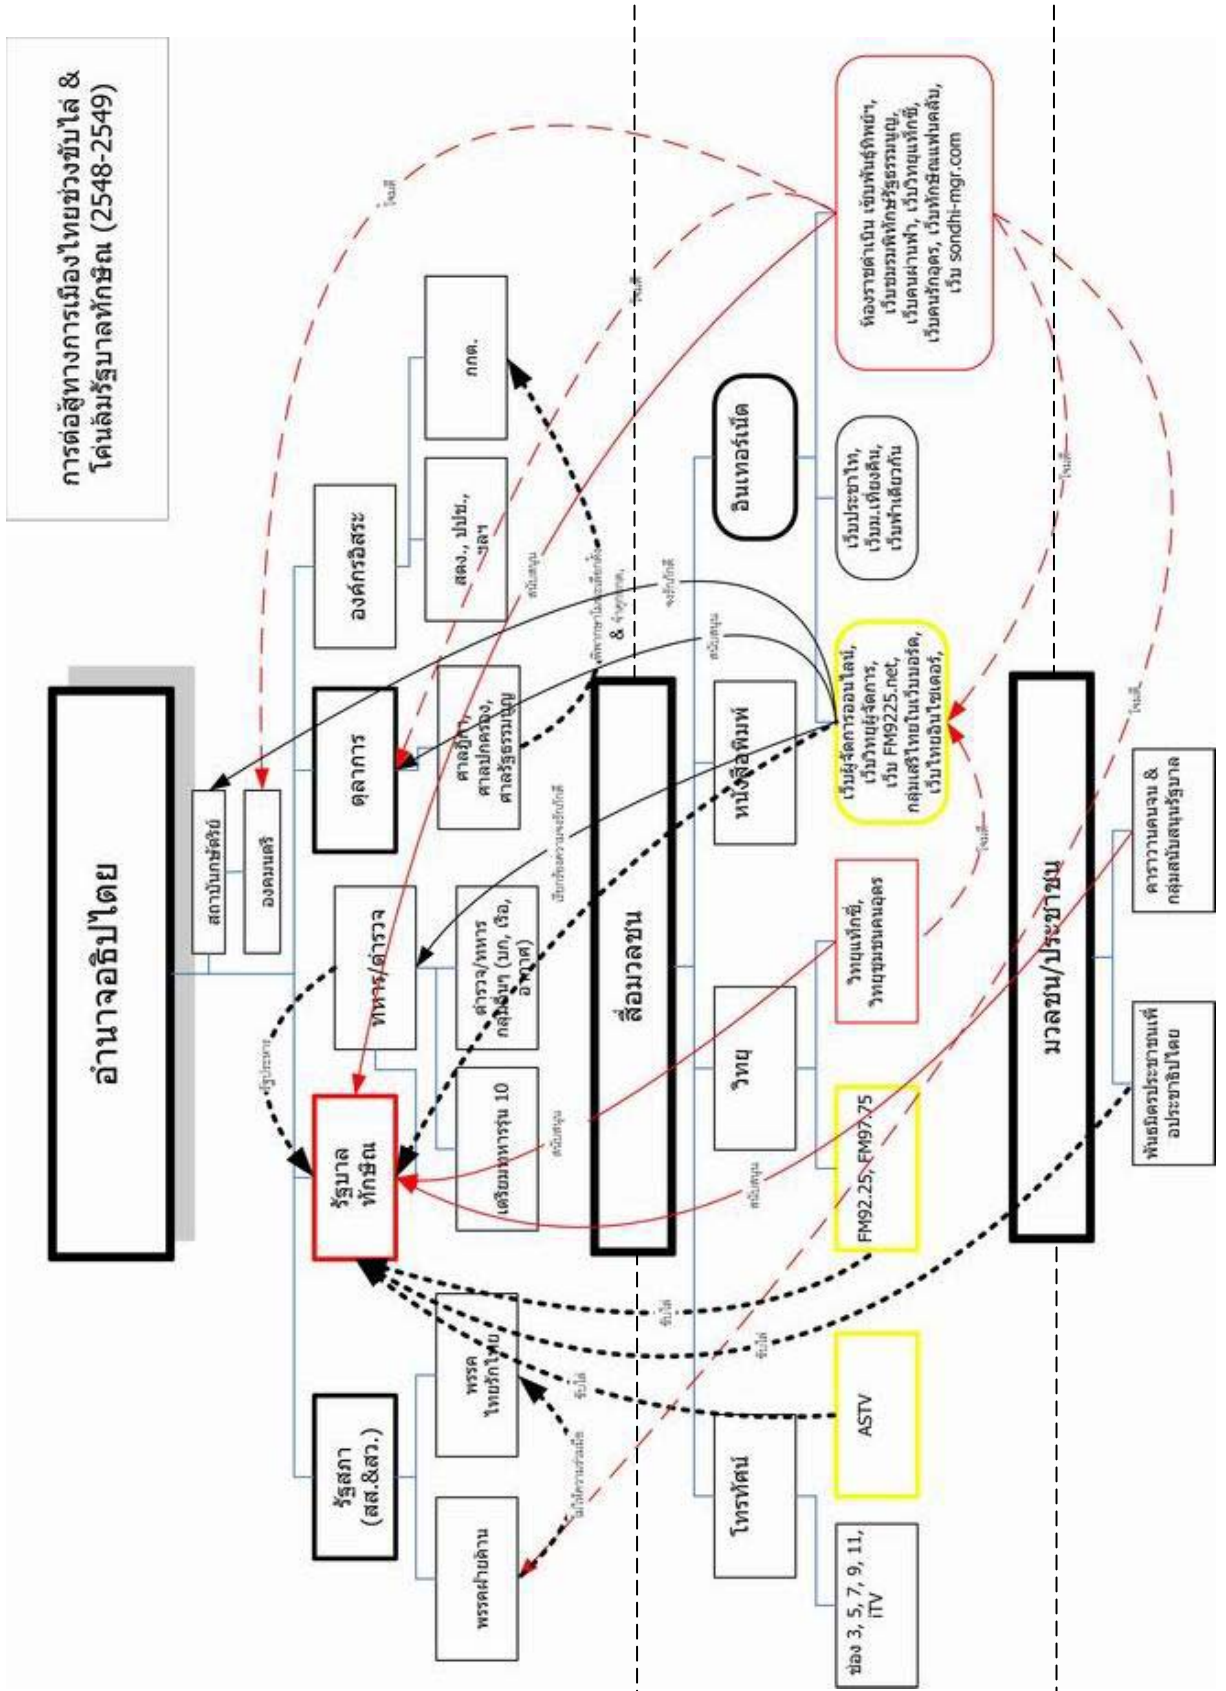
การต่อสู้ทางการเมืองไทยช่วงขับไล่ & โค่นล้มรัฐบาลทักษิณ (2548-2549)

อำนาจอธิปไตย

สถาบันกษัตริย์

องคมนตรี

องค์กรอิสระ

สตง., ปปช., ฯลฯ

กกต.

ตุลาการ

ศาลฎีกา, ศาลปกครอง, ศาลรัฐธรรมนูญ

ทหาร/ตำรวจ

ตำรวจ/ทหาร กลุ่มอื่นๆ (บก, เรือ, อากาศ)

เตรียมทหารรุ่น 10

รัฐบาล ทักษิณ

รัฐสภา (สส.&สว.)

พรรคไทยรักไทย

พรรคฝ่ายค้าน

สื่อมวลชน

โทรทัศน์

ช่อง 3, 5, 7, 9, 11, iTV

ASTV

วิทยุ

FM92.25, FM97.75

วิทยุแท็กซี่, วิทยุชุมชนคนอุดร

หนังสือพิมพ์

เว็บผู้จัดการออนไลน์, เว็บวิทยุผู้จัดการ, เว็บ FM9225.net, กลุ่มเสรีไทยในเว็บบอร์ด, เว็บไทยอินไซเดอร์,

อินเทอร์เน็ต

เว็บประชาไท, เว็บม.เที่ยงคืน, เว็บฟ้าเดียวกัน

ห้องราชดำเนิน เว็บพันธุ์ทิพย์ฯ, เว็บชมรมพิทักษ์รัฐธรรมนูญ, เว็บคนผ่านฟ้า, เว็บวิทยุแท็กซี่, เว็บคนรักอุดร, เว็บทักษิณแฟนคลับ, เว็บ sondhi-mgr.com

มวลชน/ประชาชน

ดาราวานคนจน & กลุ่มสนับสนุนรัฐบาล

พันธมิตรประชาชนเพื่อประชาธิปไตย

โจมตี

โจมตี

โจมตี

โจมตี

โจมตี

สนับสนุน

สนับสนุน

สนับสนุน

สนับสนุน

สนับสนุน

จงรักภักดี

เรียกร้องความจงรักภักดี

รัฐประหาร

ขับไล่

ขับไล่

ขับไล่

ตัดสินคดี & จำคุกกกต.

ไม่ให้ความร่วมมือ